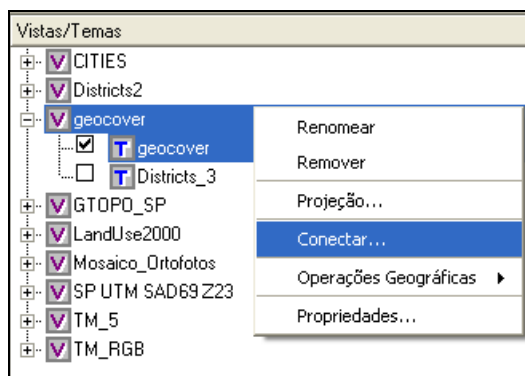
Vistas/Temas

V CITIES
V Districts2
V geocover
T geocover
T Districts_3
V GTOPO_SP
V LandUse2000
V Mosaico_Ortofotos
V SP UTM SAD69 Z23
V TM_5
V TM_RGB

Renomear
Remover
Projeção...
Conectar...
Operações Geográficas
Propriedades...